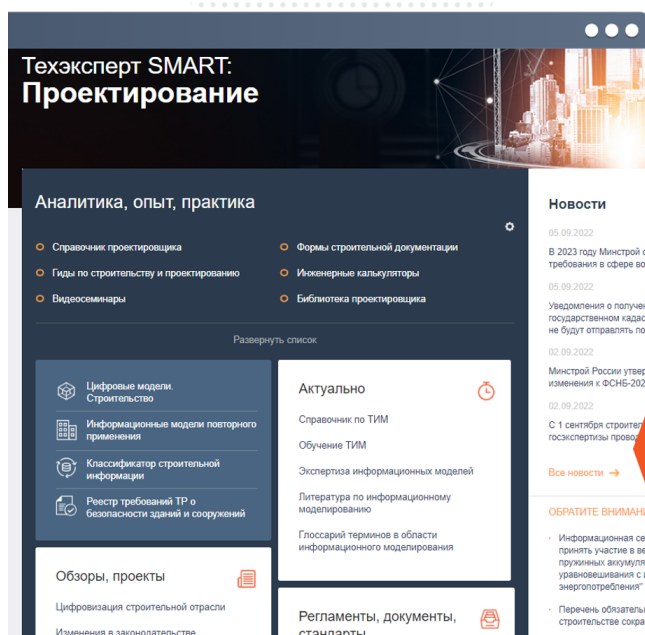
Техэксперт SMART:
Проектирование

Аналитика, опыт, практика

Справочник проектировщика
Гиды по строительству и проектированию
Видеосеминары
Формы строительной документации
Инженерные калькуляторы
Библиотека проектировщика

Развернуть список

Цифровые модели. Строительство
Информационные модели повторного применения
Классификатор строительной информации
Реестр требований ТР о безопасности зданий и сооружений

Актуально
Справочник по ТИМ
Обучение ТИМ
Экспертиза информационных моделей
Литература по информационному моделированию
Глоссарий терминов в области информационного моделирования

Обзоры, проекты
Цифровизация строительной отрасли
Изменения в законодательстве

Регламенты, документы, стандарты

Новости
05.09.2022
В 2023 году Минстрой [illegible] требования в сфере во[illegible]
05.09.2022
Уведомления о получе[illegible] государственном када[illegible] не будут отправлять по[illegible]
02.09.2022
Минстрой России утвер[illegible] изменения к ФСНБ-202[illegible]
02.09.2022
С 1 сентября строител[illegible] госэкспертизы провод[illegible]
Все новости →

ОБРАТИТЕ ВНИМАН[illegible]
Информационная се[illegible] принять участие в ве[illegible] пружинных аккумул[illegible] уравновешивания с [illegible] энергопотребления"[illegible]
Перечень обязатель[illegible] строительстве сокра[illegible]